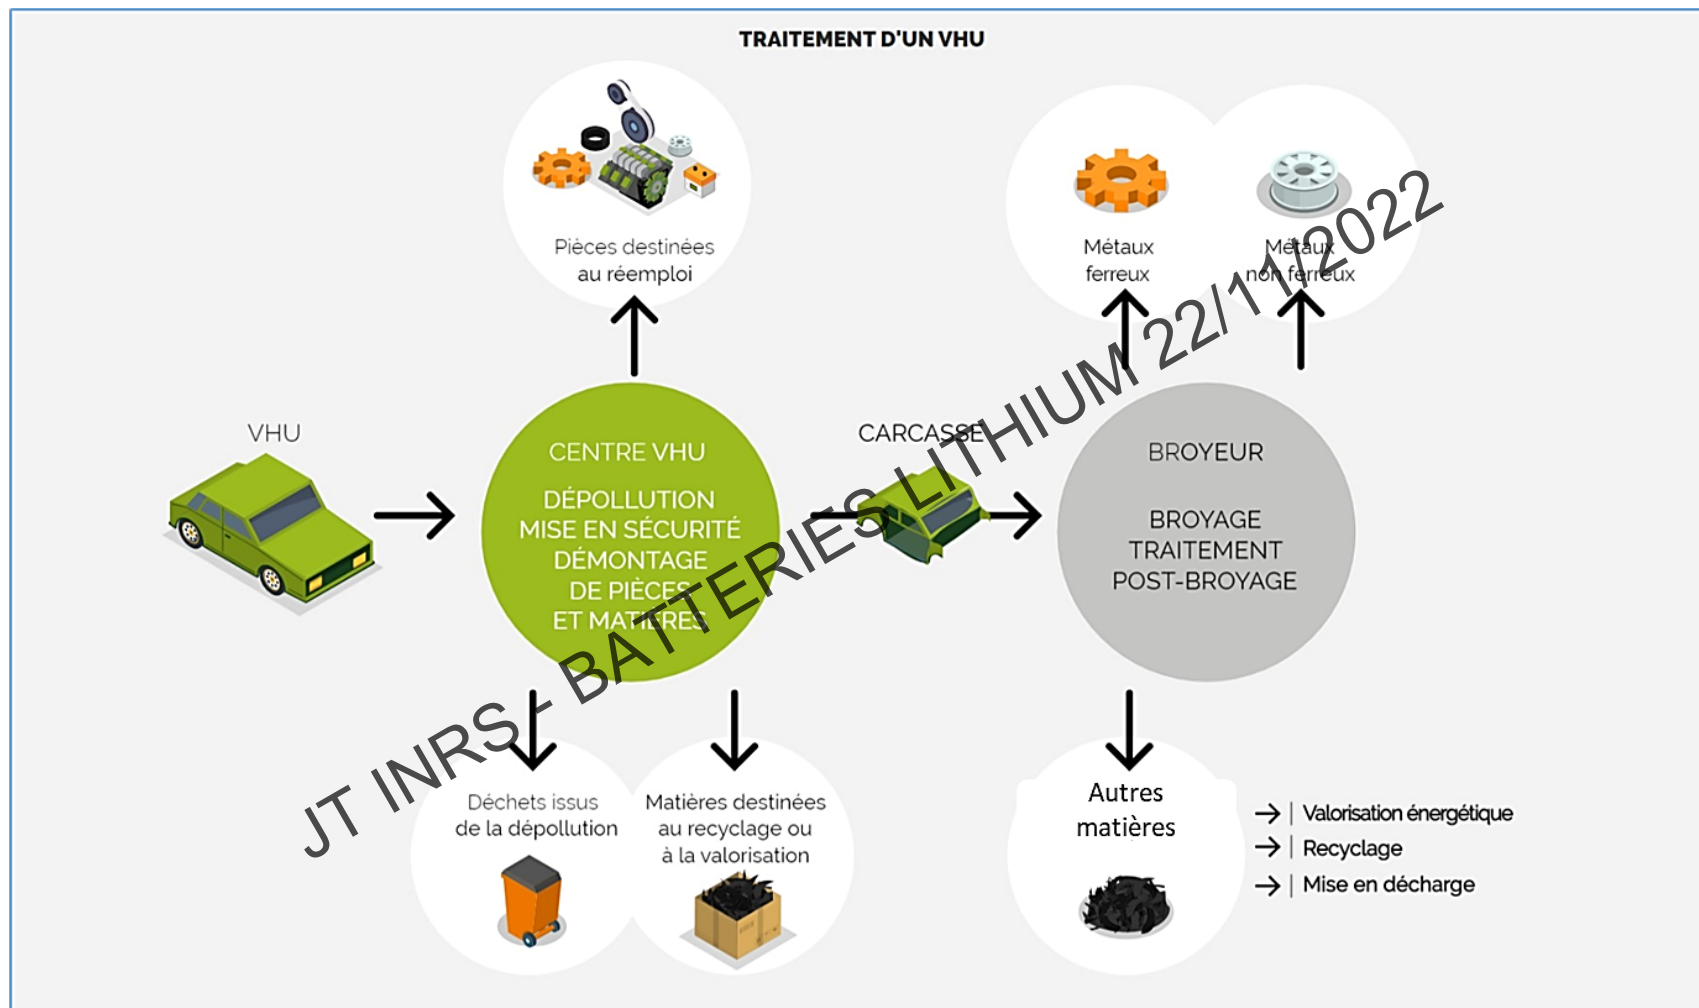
TRAITEMENT D'UN VHU

Pièces destinées au réemploi

Métaux ferreux

Métaux non ferreux

VHU

CENTRE VHU

DÉPOLLUTION
MISE EN SÉCURITÉ
DÉMONTAGE
DE PIÈCES
ET MATIÈRES

CARCASSE

BROYEUR

BROYAGE
TRAITEMENT
POST-BROYAGE

Déchets issus de la dépollution

Matières destinées au recyclage ou à la valorisation

Autres matières

→ | Valorisation énergétique
→ | Recyclage
→ | Mise en décharge

JT INRS - BATTERIES LITHIUM 22/11/2022